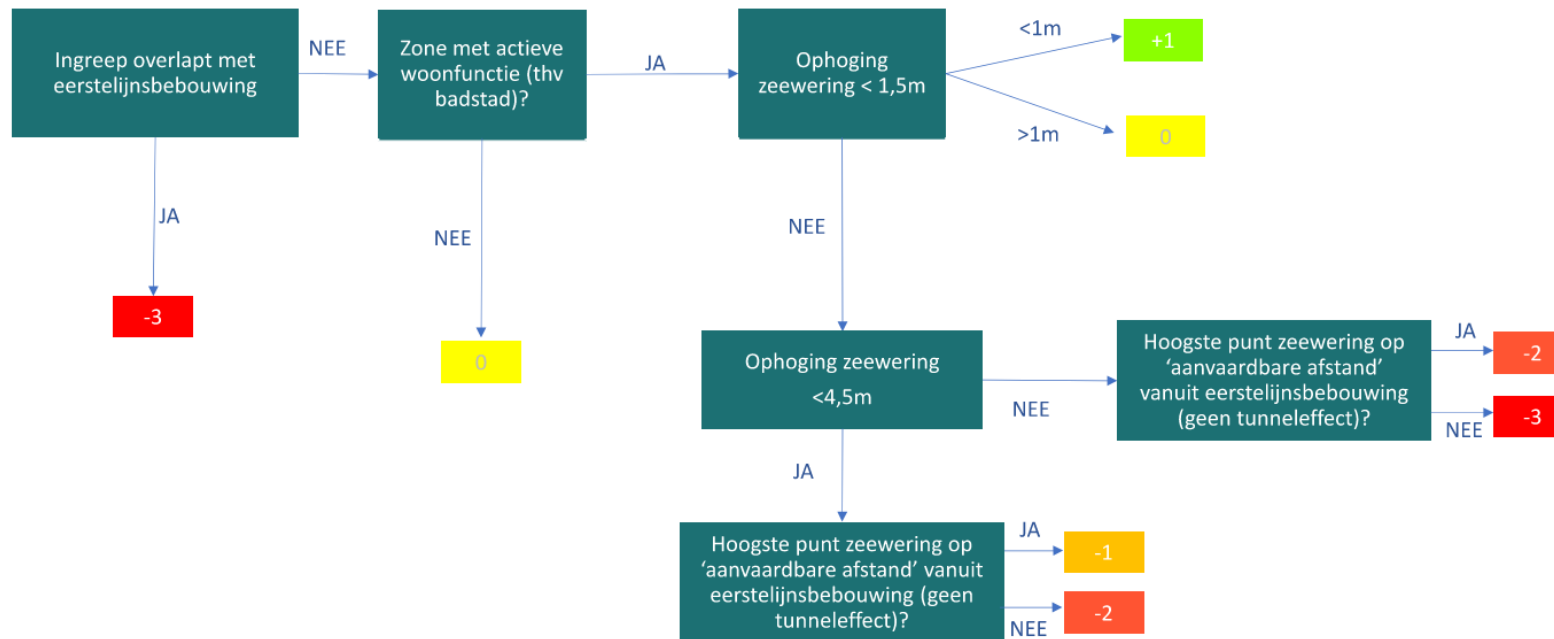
Ingreep overlapt met eerstelijnsbebouwing

NEE

Zone met actieve woonfunctie (thv badstad)?

JA

Ophoging zeewering < 1,5m

<1m

+1

>1m

0

JA

-3

NEE

0

NEE

Ophoging zeewering

<4,5m

NEE

Hoogste punt zeewering op 'aanvaardbare afstand' vanuit eerstelijnsbebouwing (geen tunneleffect)?

JA

-2

NEE

-3

JA

Hoogste punt zeewering op 'aanvaardbare afstand' vanuit eerstelijnsbebouwing (geen tunneleffect)?

JA

-1

NEE

-2